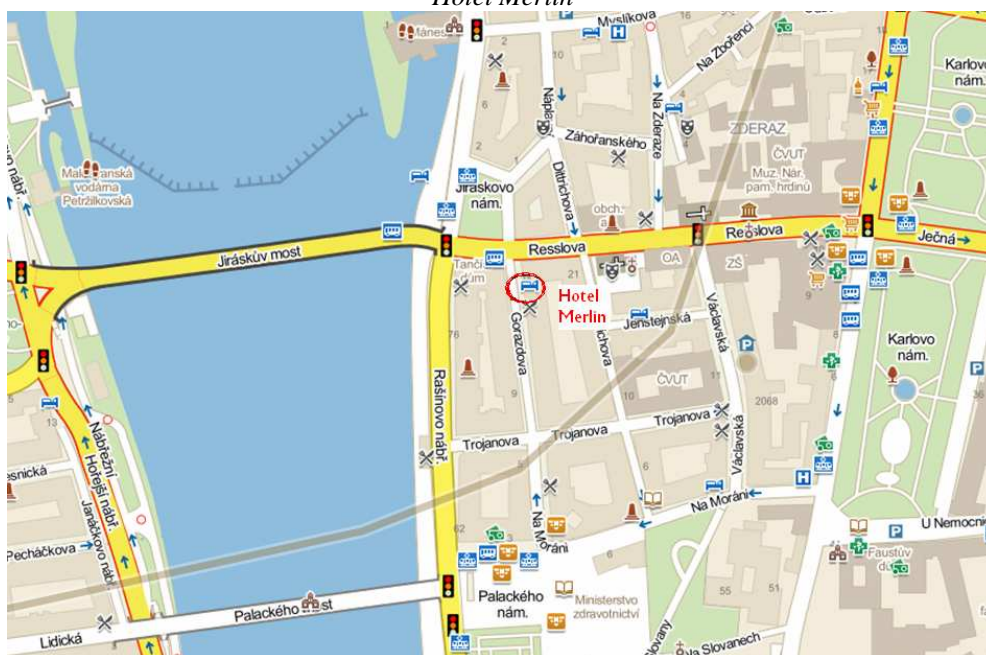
Hotel Merlin

Mánes
Myslíkova
Na Zbořenci
Karlovo nám.
Náplavní
Záhořanského
Na Zderaze
ZDERAZ
ČVUT
Muz. Nár. pam. hrdinů
Malostranská vodárna Petržilkovská
Jiráskovo nám.
Dittrichova
obch.
Resslova
Resslova
Ječná
Jiráskův most
Tančící dům
21
OA
ZŠ
9
Hotel Merlin
Jenštejnská
Gorazdova
Václavská
Karlovo nám.
76
ČVUT
17
10
2068
Rašínovo nábř.
Nábřežní
Hořejší nábř.
Trojanova
Trojanova
Trojanova
Janáčkovo nábř.
Pecháčkova
Na Moráni
Na Moráni
U Nemocnice
62
Faustův dům
Palackého nám.
Ministerstvo zdravotnictví
55
51
Palackého most
Lidická
Na Slovanech